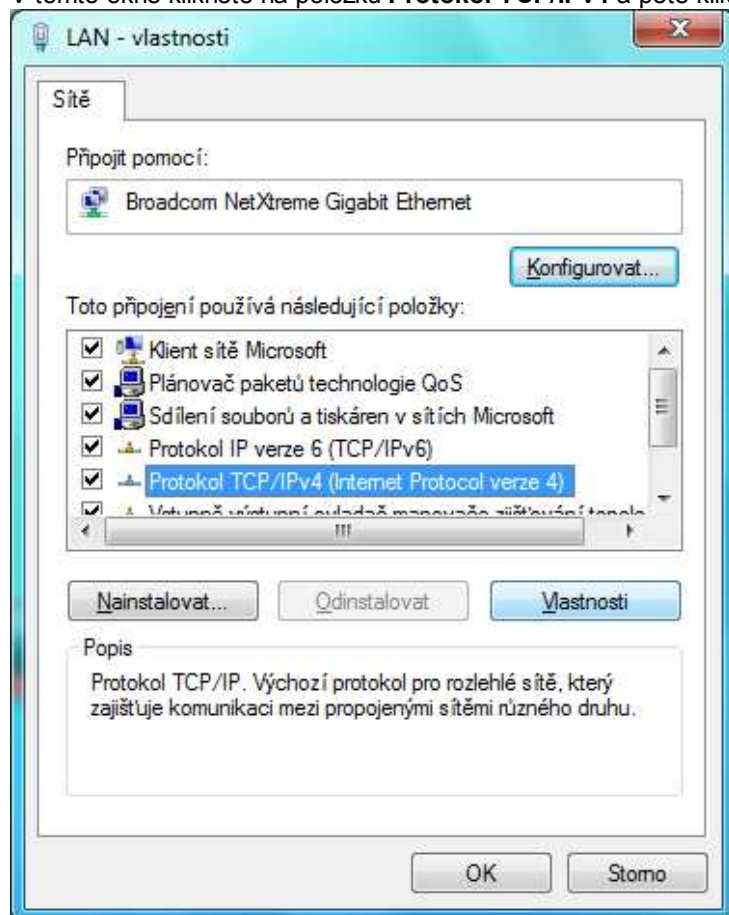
V tomto okně klikněte na položku **Protokol TCP/IPv4** a poté klik

LAN - vlastnosti

Sítě

Připojit pomocí:

Broadcom NetXtreme Gigabit Ethernet

Konfigurovat...

Toto připojení používá následující položky:

Klient sítě Microsoft
Plánovač paketů technologie QoS
Sdílení souborů a tiskáren v sítích Microsoft
Protokol IP verze 6 (TCP/IPv6)
Protokol TCP/IPv4 (Internet Protocol verze 4)
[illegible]

Nainstalovat... Odinstalovat Vlastnosti

Popis

Protokol TCP/IP. Výchozí protokol pro rozlehlé sítě, který zajišťuje komunikaci mezi propojenými sítěmi různého druhu.

OK Storno